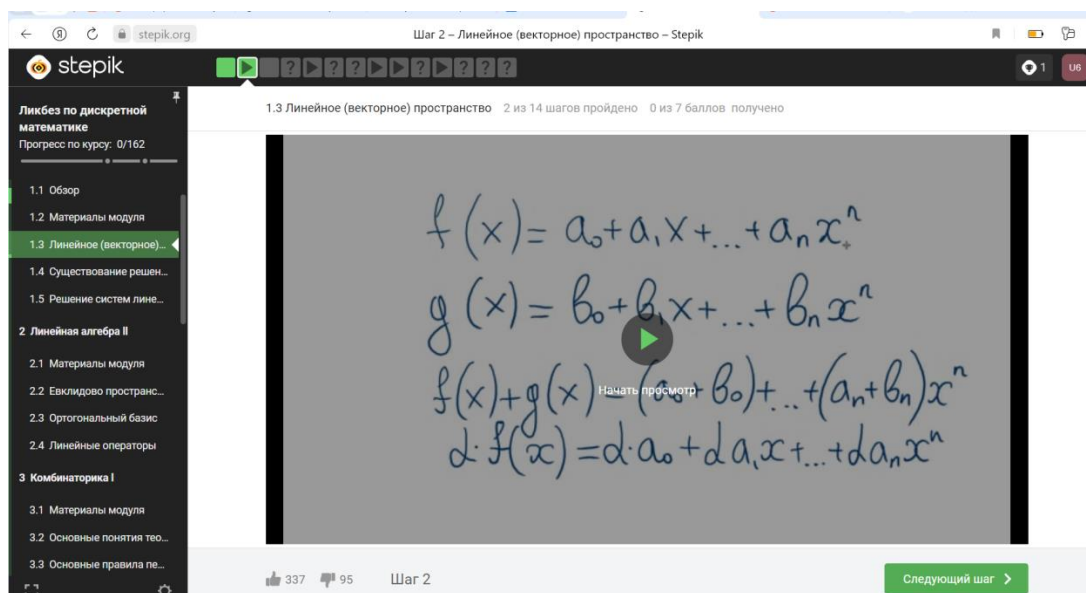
stepik.org

Шаг 2 – Линейное (векторное) пространство – Stepik

stepik

1

U6

Ликбез по дискретной математике
Прогресс по курсу: 0/162

1.1 Обзор
1.2 Материалы модуля
1.3 Линейное (векторное)...
1.4 Существование решен...
1.5 Решение систем лине...
2 Линейная алгебра II
2.1 Материалы модуля
2.2 Евклидово пространс...
2.3 Ортогональный базис
2.4 Линейные операторы
3 Комбинаторика I
3.1 Материалы модуля
3.2 Основные понятия тео...
3.3 Основные правила пе...

1.3 Линейное (векторное) пространство 2 из 14 шагов пройдено 0 из 7 баллов получено

$f(x) = a_0 + a_1x + \dots + a_nx^n$

$g(x) = b_0 + b_1x + \dots + b_nx^n$

$f(x) + g(x) = (a_0 + b_0) + \dots + (a_n + b_n)x^n$

$\alpha \cdot f(x) = \alpha \cdot a_0 + \alpha a_1 x + \dots + \alpha a_n x^n$

Начать просмотр

337 95 Шаг 2

Следующий шаг